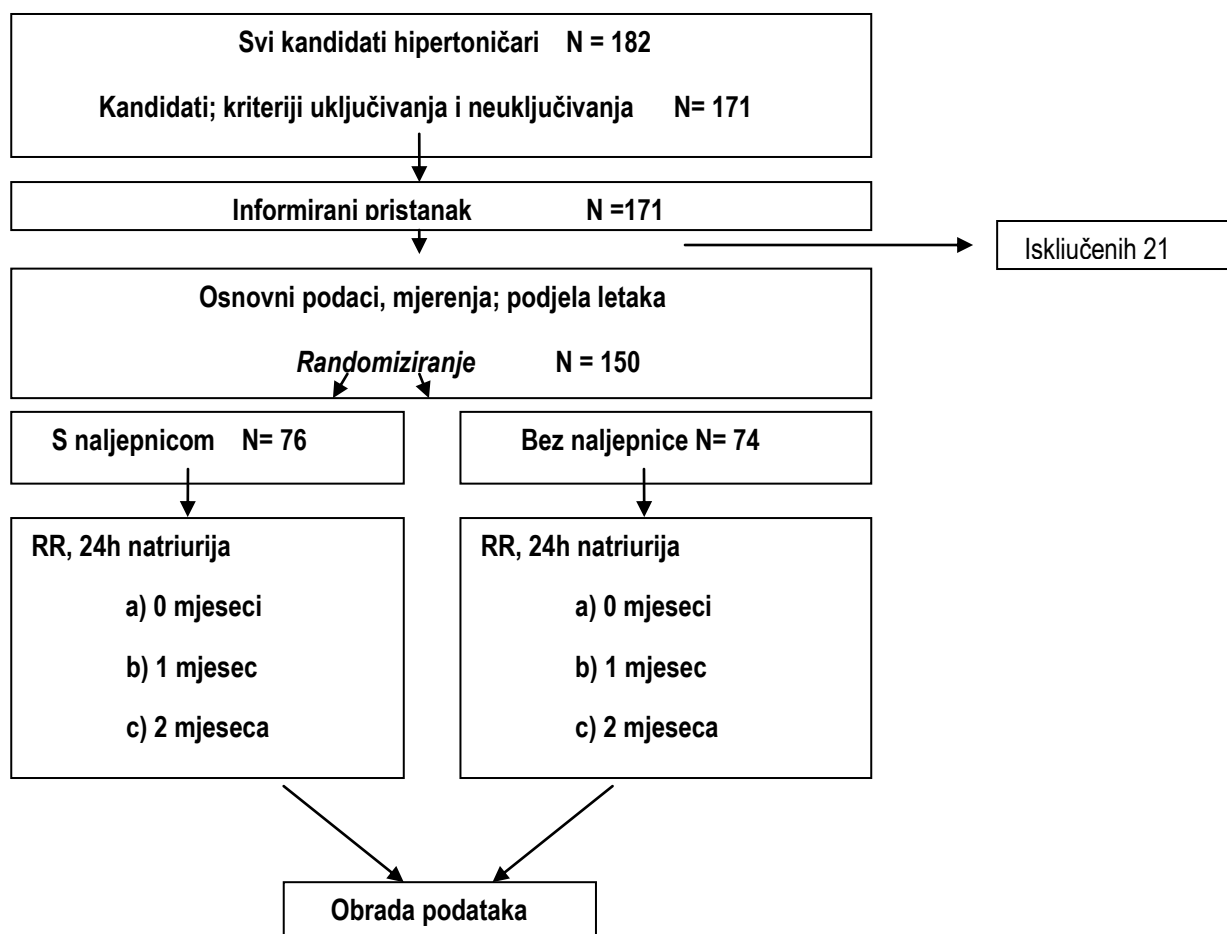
Svi kandidati hipertoničari N = 182

Kandidati; kriteriji uključivanja i neuključivanja N= 171

Informirani pristanak N =171

Isključenih 21

Osnovni podaci, mjerenja; podjela letaka

Randomiziranje N = 150

S naljepnicom N= 76

Bez naljepnice N= 74

RR, 24h natriurija

a) 0 mjeseci

b) 1 mjesec

c) 2 mjeseca

RR, 24h natriurija

a) 0 mjeseci

b) 1 mjesec

c) 2 mjeseca

Obrada podataka